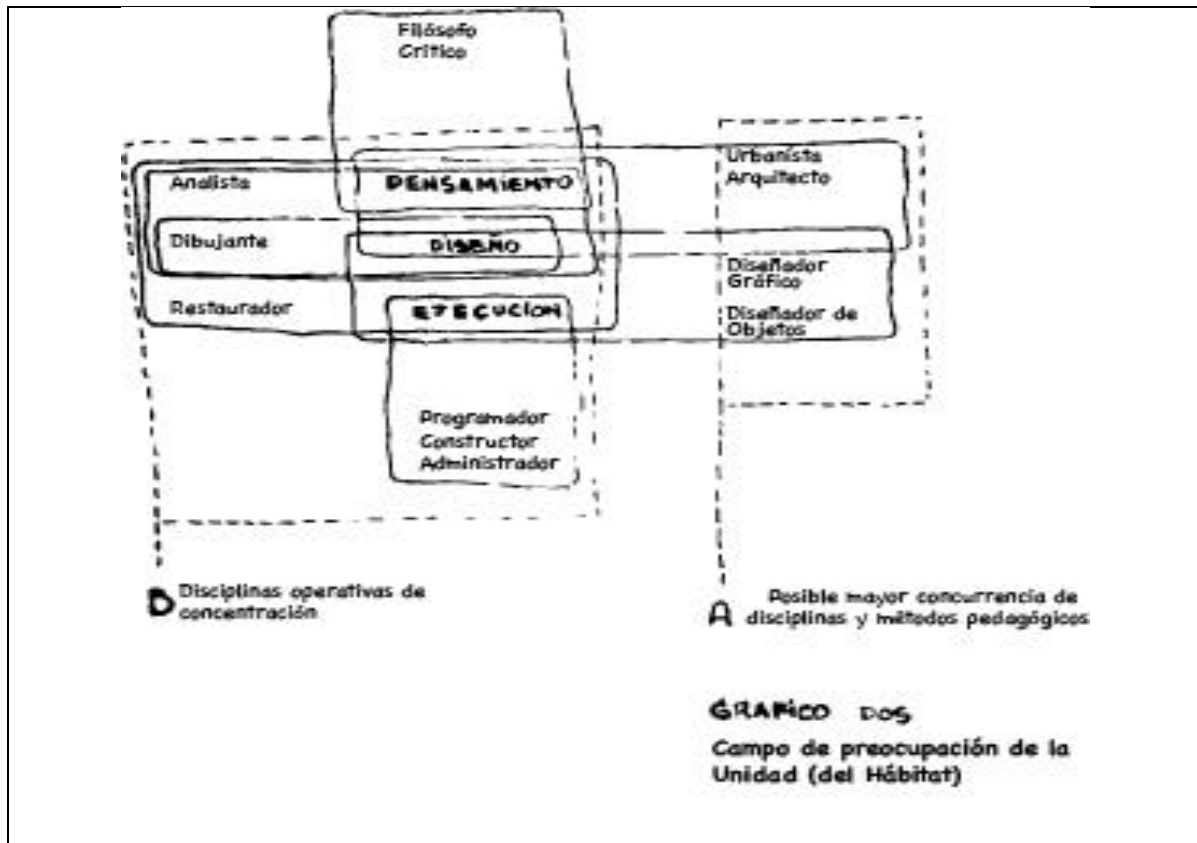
Filósofo
Crítico

Analista

PENSAMIENTO

Urbanista
Arquitecto

Dibujante

DISEÑO

Diseñador
Gráfico

Restaurador

EJECUCION

Diseñador de
Objetos

Programador
Constructor
Administrador

D Disciplinas operativas de concentración

A Posible mayor concurrencia de disciplinas y métodos pedagógicos

GRAFICO DOS
Campo de preocupación de la Unidad (del Hábitat)